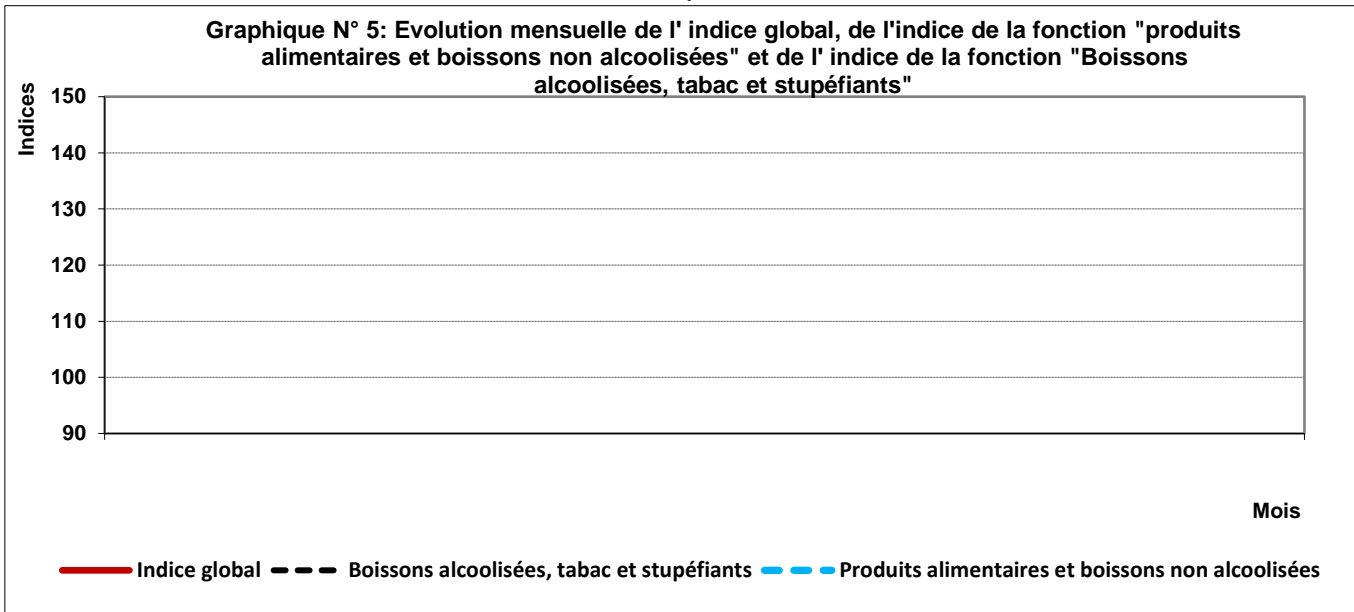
Graphique N° 5: Evolution mensuelle de l' indice global, de l'indice de la fonction "produits alimentaires et boissons non alcoolisées" et de l' indice de la fonction "Boissons alcoolisées, tabac et stupéfiants"

Indices

150
140
130
120
110
100
90

Mois

Indice global Boissons alcoolisées, tabac et stupéfiants Produits alimentaires et boissons non alcoolisées